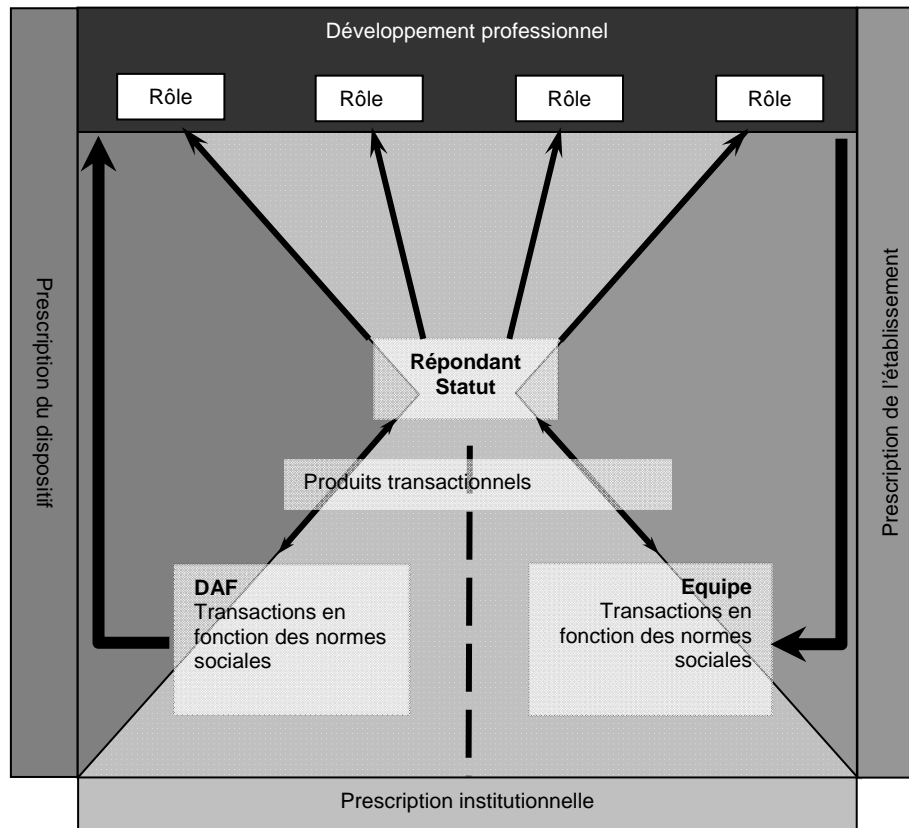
Développement professionnel

Rôle

Rôle

Rôle

Rôle

Prescription du dispositif

Prescription de l'établissement

Répondant
Statut

Produits transactionnels

DAF
Transactions en fonction des normes sociales

Equipe
Transactions en fonction des normes sociales

Prescription institutionnelle